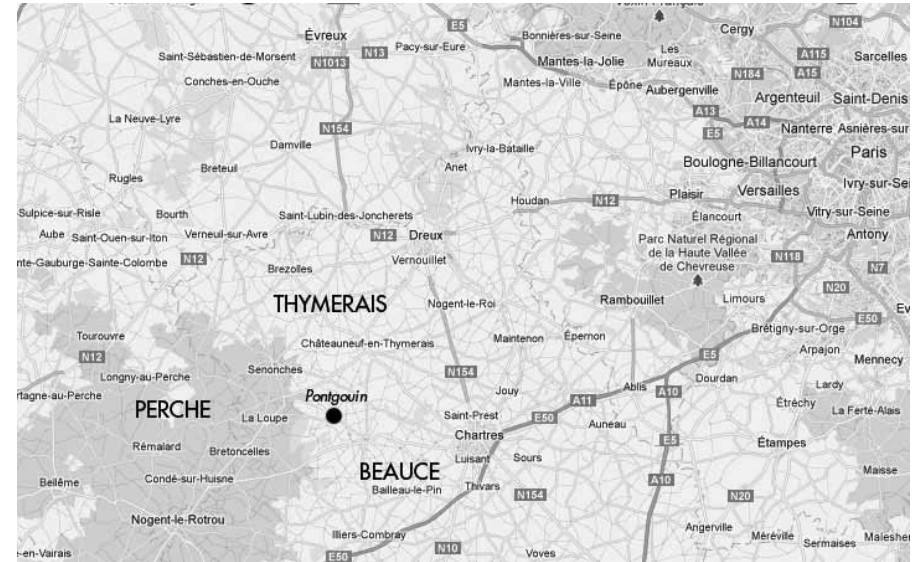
Évreux
E5
Bonnières-sur-Seine
Cergy
N104
Saint-Sébastien-de-Morsent
N13
Pacy-sur-Eure
Les Mureaux
A115
Sarcelles
N1013
Mantes-la-Jolie
N184
A15
Conches-en-Ouche
Mantes-la-Ville
Épône
Aubergenville
Argenteuil
Saint-Denis
A13
A14
Nanterre
Asnières-sur
La Neuve-Lyre
E5
N154
Ivry-la-Bataille
Paris
Damville
Boulogne-Billancourt
Anet
Rugles
Breteuil
Ivry-sur-Se
Houdan
N12
Plaisir
Versailles
Sulpice-sur-Risle
Bourth
Saint-Lubin-des-Joncherets
Élancourt
Vitry-sur-Seine
Aube
Saint-Ouen-sur-Iton
Verneuil-sur-Avre
N12
Dreux
Parc Naturel Régional de la Haute Vallée de Chevreuse
Antony
nte-Gauburge-Sainte-Colombe
N12
Vernouillet
N118
Brezolles
N7
THYMERAIS
Rambouillet
Limours
N20
Nogent-le-Roi
Ev
Tourouvre
E50
Brétigny-sur-Orge
Maintenon
Épernon
Châteauneuf-en-Thymerais
N12
Arpajon
E5
Mennecy
Senonches
N154
Longny-au-Perche
Jouy
Dourdan
Lardy
rtagne-au-Perche
Ablis
A11
A10
Pontgouin
Étréchy
PERCHE
La Loupe
Saint-Prest
E50
Auneau
La Ferté-Alais
Chartres
Rémalard
Bretoncelles
E5
Étampes
Luisant
Sours
BEAUCE
Maisse
Bellême
Condé-sur-Huisne
Thivars
N154
A10
Bailleau-le-Pin
N20
Nogent-le-Rotrou
Angerville
Méréville
Illiers-Combray
Sermaises
Malesher
e-en-Vairais
E50
N10
Voves